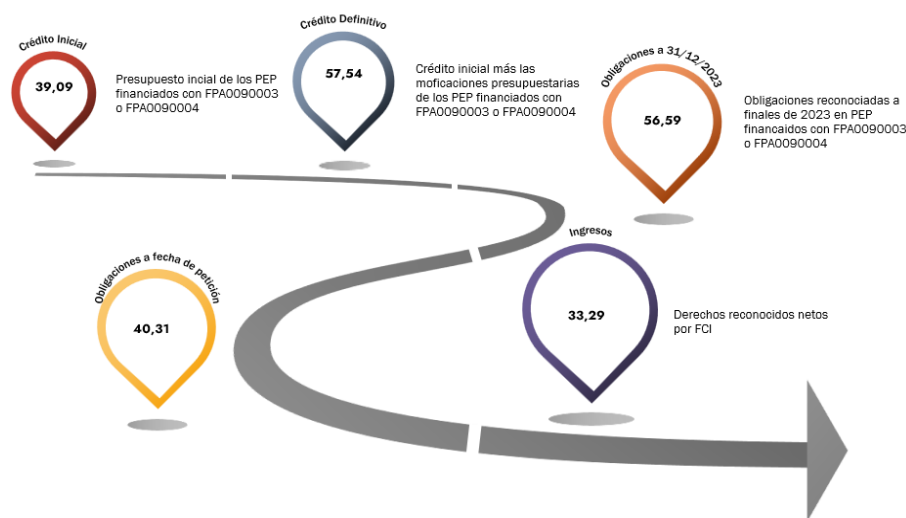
Crédito Inicial

39,09

Presupuesto incial de los PEP financiados con FPA0090003 o FPA0090004

Crédito Definitivo

57,54

Crédito inicial más las moficaciones presupuestarias de los PEP financiados con FPA0090003 o FPA0090004

Obligaciones a 31/12/2023

56,59

Obligaciones reconociadas a finales de 2023 en PEP financaidos con FPA0090003 o FPA0090004

Obligaciones a fecha de petición

40,31

Ingresos

33,29

Derechos reconocidos netos por FCI